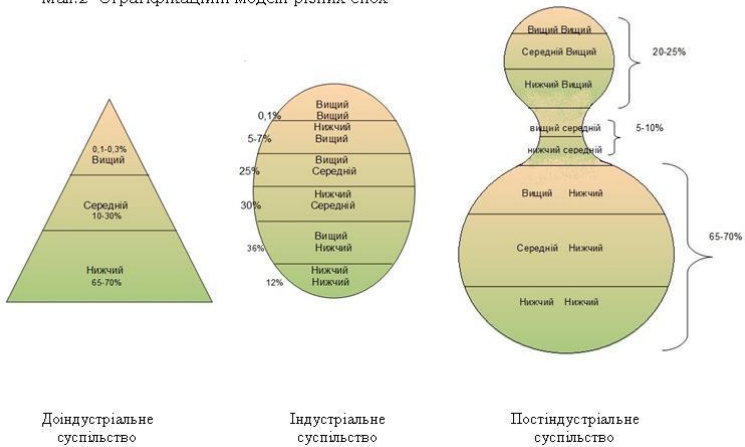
Мал.2 Стратифікаційні моделі різних епох

0,1-0,3%
Вищий

Середній
10-30%

Нижчий
65-70%

0,1% Вищий Вищий
5-7% Нижчий Вищий
25% Вищий Середній
30% Нижчий Середній
36% Вищий Нижчий
12% Нижчий Нижчий

Вищий Вищий
Середній Вищий
Нижчий Вищий
20-25%
вищий середній
нижчий середній
5-10%
Вищий Нижчий
Середній Нижчий
Нижчий Нижчий
65-70%

Доіндустріальне суспільство

Індустріальне суспільство

Постіндустріальне суспільство